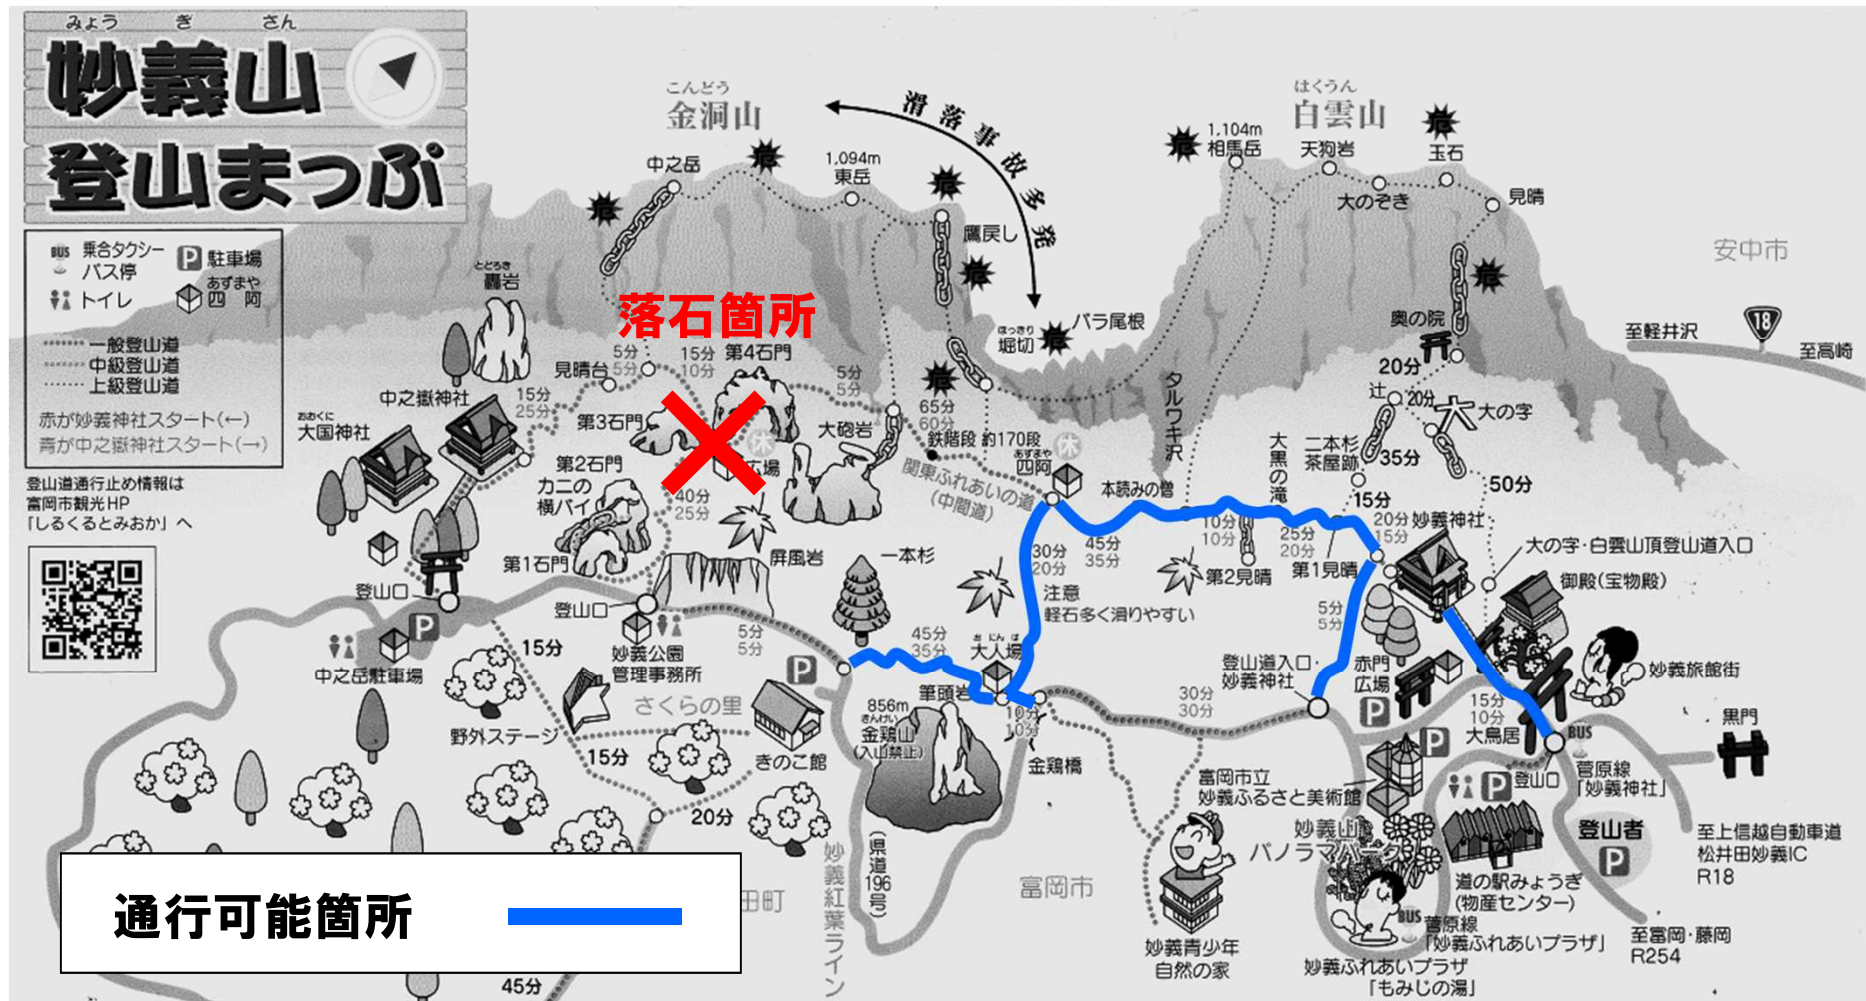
みょう ぎ さん
妙義山
登山まっぷ

BUS 乗合タクシー バス停
P 駐車場
トイレ
あずまや 四阿
一般登山道
中級登山道
上級登山道
赤が妙義神社スタート(←)
青が中之嶽神社スタート(→)

登山道通行止め情報は富岡市観光HP「しるくるとみおか」へ

こんどう
金洞山
中之岳
1,094m 東岳
滑落事故多発
鷹戻し
ほっきり 堀切
バラ尾根
はくうん
白雲山
1,104m 相馬岳
天狗岩
玉石
大のぞき
見晴
安中市
奥の院
至軽井沢
18
至高崎
とどろき
轟岩
落石箇所
見晴台
5分
5分
15分
10分
第4石門
5分
5分
15分
25分
中之嶽神社
おおくに
大国神社
第3石門
大砲岩
65分
60分
鉄階段 約170段
休
第2石門
カニの横バイ
休
場
40分
25分
関東ふれあいの道(中間道)
あずまや 四阿
本読みの僧
タルワキ沢
大黒の滝
二本杉 茶屋跡
35分
20分
辻
20分
大の字
50分
15分
第1石門
屏風岩
一本杉
30分
20分
45分
35分
10分
10分
25分
20分
第2見晴
第1見晴
20分 妙義神社
15分
大の字・白雲山頂登山道入口
御殿(宝物殿)
注意
軽石多く滑りやすい
登山口
登山口
15分
妙義公園 管理事務所
5分
5分
45分
35分
だいにんば
大人場
5分
5分
登山道入口・妙義神社
赤門広場
妙義旅館街
中之岳駐車場
さくらの里
856m きんけい
金鶏山(入山禁止)
筆頭岩
10分
10分
30分
30分
15分
10分
大鳥居
黒門
野外ステージ
15分
きのこ館
金鶏橋
BUS
菅原線「妙義神社」
登山口
富岡市立 妙義ふるさと美術館
登山者
P
至上信越自動車道 松井田妙義IC R18
20分
妙義山 パノラマパーク
道の駅みょうぎ (物産センター)
妙義紅葉ライン
(県道196号)
富岡市
田町
BUS 菅原線「妙義ふれあいプラザ」
至富岡・藤岡 R254
妙義青少年 自然の家
妙義ふれあいプラザ「もみじの湯」
45分

通行可能箇所